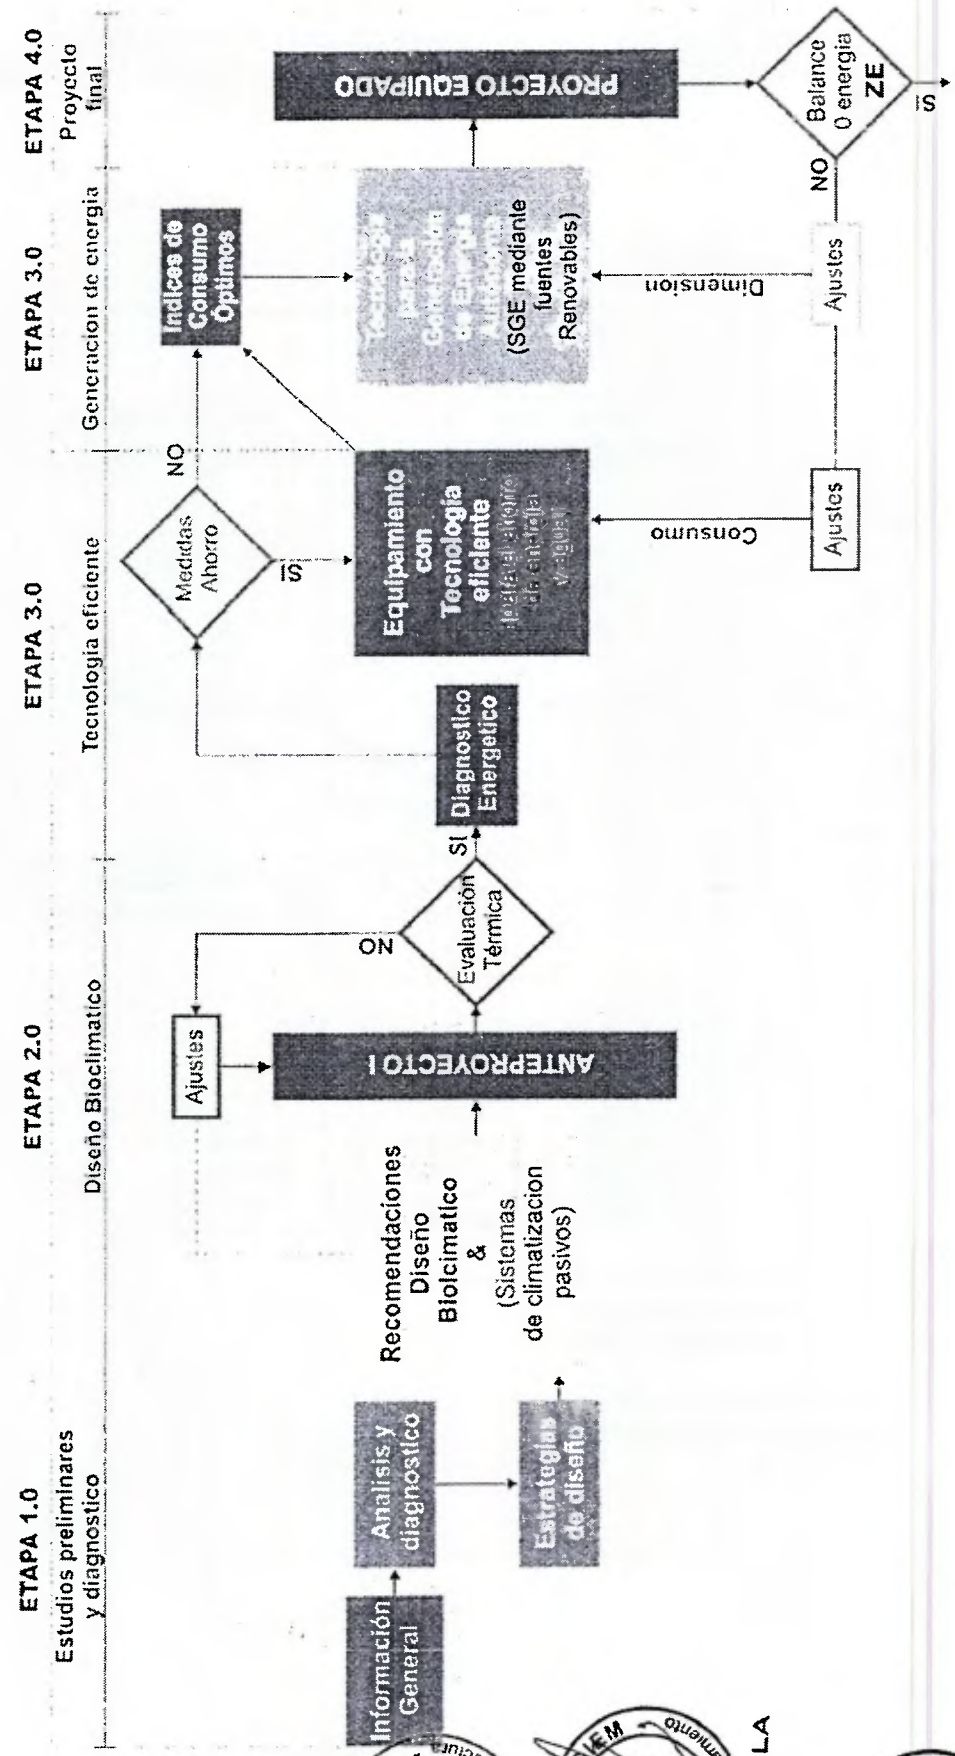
ETAPA 1.0
Estudios preliminares y diagnostico

ETAPA 2.0
Diseño Bioclimatico

ETAPA 3.0
Tecnologia eficiente

ETAPA 3.0
Generacion de energia

ETAPA 4.0
Proyecto final

Información General

Analisis y diagnostico

Estrategias de diseño

Recomendaciones Diseño Bioclimatico & (Sistemas de climatizacion pasivos)

Ajustes

ANTEPROYECTO I

Evaluación Térmica

NO

SI

Diagnostico Energetico

Medidas Ahorro

SI

NO

Equipamiento con Tecnologia eficiente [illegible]

Consumo

Ajustes

Indices de Consumo Óptimos

Tecnologia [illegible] (SGE mediante fuentes Renovables)

Dimension

Ajustes

NO

PROYECTO EQUIPADO

Balance 0 energia ZE

SI